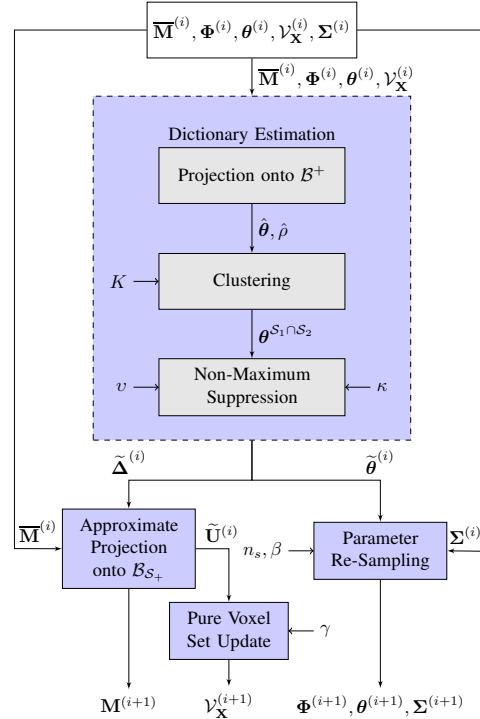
$\overline{\mathbf{M}}^{(i)}, \mathbf{\Phi}^{(i)}, \boldsymbol{\theta}^{(i)}, \mathcal{V}_{\mathbf{X}}^{(i)}, \mathbf{\Sigma}^{(i)}$

$\overline{\mathbf{M}}^{(i)}, \mathbf{\Phi}^{(i)}, \boldsymbol{\theta}^{(i)}, \mathcal{V}_{\mathbf{X}}^{(i)}$

Dictionary Estimation

Projection onto $\mathcal{B}^+$

$\hat{\boldsymbol{\theta}}, \hat{\rho}$

$K$

Clustering

$\boldsymbol{\theta}^{\mathcal{S}_1 \cap \mathcal{S}_2}$

$\upsilon$

Non-Maximum Suppression

$\kappa$

$\widetilde{\mathbf{\Delta}}^{(i)}$

$\widetilde{\boldsymbol{\theta}}^{(i)}$

$\overline{\mathbf{M}}^{(i)}$

Approximate Projection onto $\mathcal{B}_{\mathcal{S}_+}$

$\widetilde{\mathbf{U}}^{(i)}$

$n_s, \beta$

Parameter Re-Sampling

$\mathbf{\Sigma}^{(i)}$

Pure Voxel Set Update

$\gamma$

$\mathbf{M}^{(i+1)}$

$\mathcal{V}_{\mathbf{X}}^{(i+1)}$

$\mathbf{\Phi}^{(i+1)}, \boldsymbol{\theta}^{(i+1)}, \mathbf{\Sigma}^{(i+1)}$